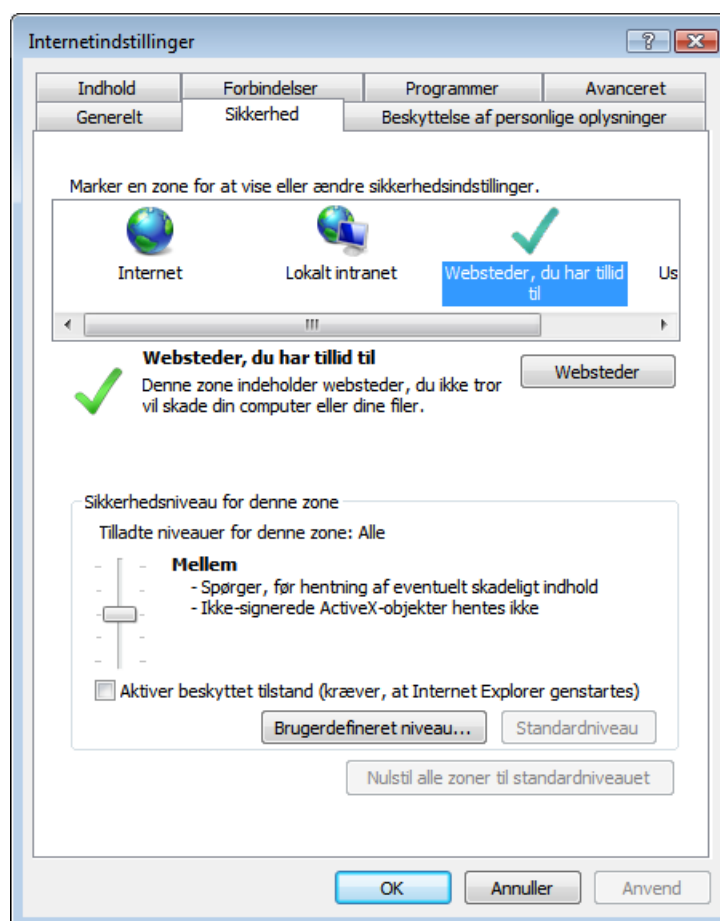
Internetindstillinger

?

Indhold
Forbindelser
Programmer
Avanceret
Generelt
Sikkerhed
Beskyttelse af personlige oplysninger

Marker en zone for at vise eller ændre sikkerhedsindstillinger.

Internet
Lokalt intranet
Websteder, du har tillid til
Us

Websteder, du har tillid til
Denne zone indeholder websteder, du ikke tror vil skade din computer eller dine filer.

Websteder

Sikkerhedsniveau for denne zone
Tilladte niveauer for denne zone: Alle

Mellem
- Spørger, før hentning af eventuelt skadeligt indhold
- Ikke-signerede ActiveX-objekter hentes ikke

Aktiver beskyttet tilstand (kræver, at Internet Explorer genstartes)

Brugerdefineret niveau...
Standardniveau

Nulstil alle zoner til standardniveauet

OK
Annuller
Anvend